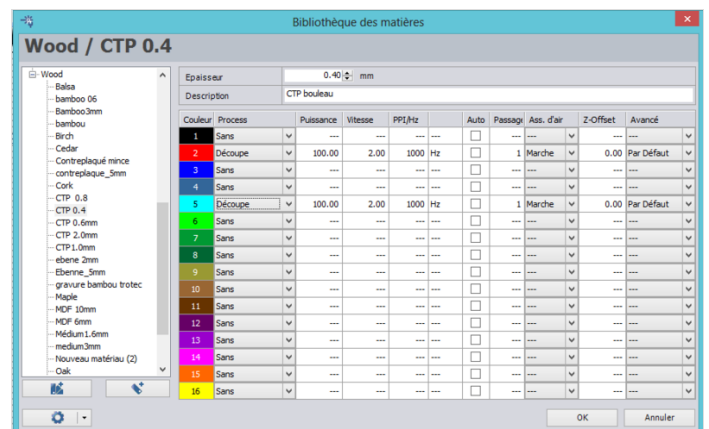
Bibliothèque des matières

Wood / CTP 0.4

Wood
Balsa
bamboo 06
Bamboo3mm
bambou
Birch
Cedar
Contreplaqué mince
contreplaque_5mm
Cork
CTP 0.8
CTP 0.4
CTP 0.6mm
CTP 2.0mm
CTP1.0mm
ebene 2mm
Ebenne_5mm
gravure bambou trotec
Maple
MDF 10mm
MDF 6mm
Médium1.6mm
medium3mm
Nouveau matériau (2)
Oak

Epaisseur 0.40 mm
Description CTP bouleau

| Couleur | Process | Puissance | Vitesse | PPI/Hz | | Auto | Passage | Ass. d'air | Z-Offset | Avancé |
|---|---|---|---|---|---|---|---|---|---|---|
| 1 | Sans | --- | --- | --- | --- | | --- | --- | --- | --- |
| 2 | Découpe | 100.00 | 2.00 | 1000 | Hz | | 1 | Marche | 0.00 | Par Défaut |
| 3 | Sans | --- | --- | --- | --- | | --- | --- | --- | --- |
| 4 | Sans | --- | --- | --- | --- | | --- | --- | --- | --- |
| 5 | Découpe | 100.00 | 2.00 | 1000 | Hz | | 1 | Marche | 0.00 | Par Défaut |
| 6 | Sans | --- | --- | --- | --- | | --- | --- | --- | --- |
| 7 | Sans | --- | --- | --- | --- | | --- | --- | --- | --- |
| 8 | Sans | --- | --- | --- | --- | | --- | --- | --- | --- |
| 9 | Sans | --- | --- | --- | --- | | --- | --- | --- | --- |
| 10 | Sans | --- | --- | --- | --- | | --- | --- | --- | --- |
| 11 | Sans | --- | --- | --- | --- | | --- | --- | --- | --- |
| 12 | Sans | --- | --- | --- | --- | | --- | --- | --- | --- |
| 13 | Sans | --- | --- | --- | --- | | --- | --- | --- | --- |
| 14 | Sans | --- | --- | --- | --- | | --- | --- | --- | --- |
| 15 | Sans | --- | --- | --- | --- | | --- | --- | --- | --- |
| 16 | Sans | --- | --- | --- | --- | | --- | --- | --- | --- |

OK Annuler